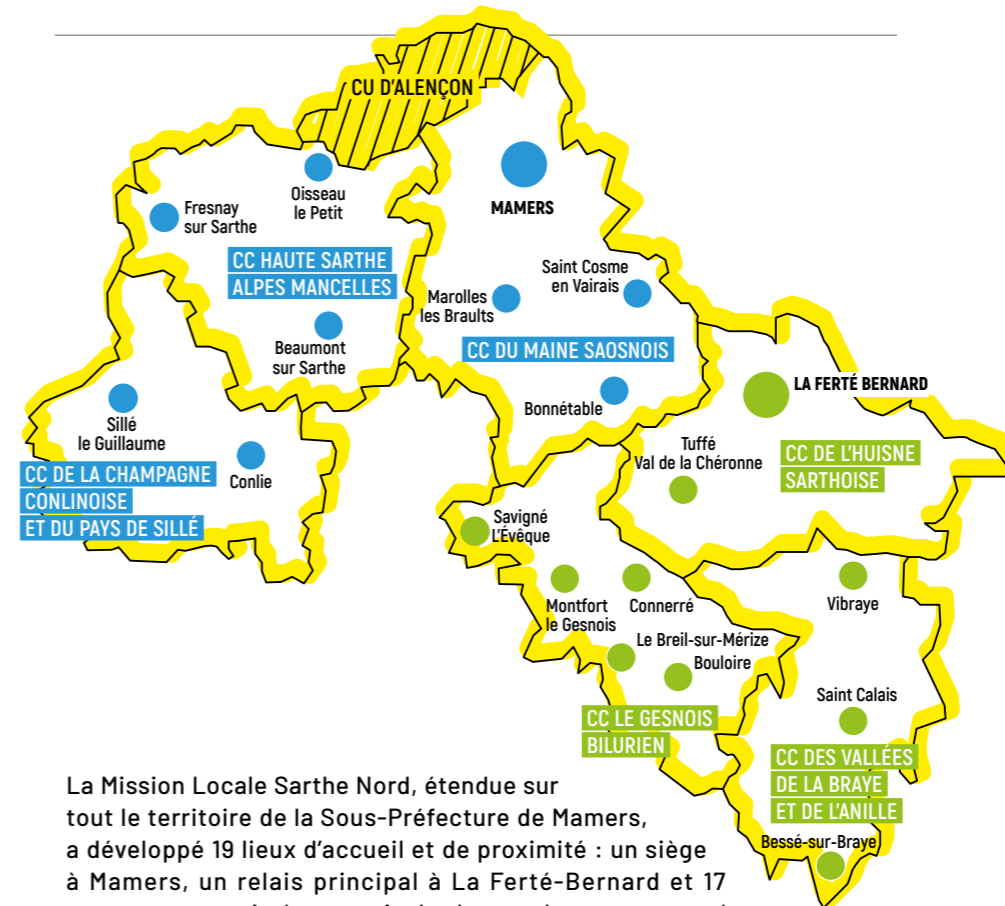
CU D'ALENÇON

Oisseau le Petit

Fresnay sur Sarthe

MAMERS

CC HAUTE SARTHE ALPES MANCELLES

Saint Cosme en Vairais

Marolles les Braults

Beaumont sur Sarthe

CC DU MAINE SAOSNOIS

Sillé le Guillaume

Bonnétable

LA FERTÉ BERNARD

Conlie

CC DE LA CHAMPAGNE CONLINOISE ET DU PAYS DE SILLÉ

Tuffé Val de la Chéronne

CC DE L'HUISNE SARTHOISE

Savigné L'Évêque

Montfort le Gesnois

Connerré

Vibraye

Le Breil-sur-Mérize

Bouloire

Saint Calais

CC LE GESNOIS BILURIEN

CC DES VALLÉES DE LA BRAYE ET DE L'ANILLE

Bessé-sur-Braye

La Mission Locale Sarthe Nord, étendue sur tout le territoire de la Sous-Préfecture de Mamers, a développé 19 lieux d'accueil et de proximité : un siège à Mamers, un relais principal à La Ferté-Bernard et 17 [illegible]